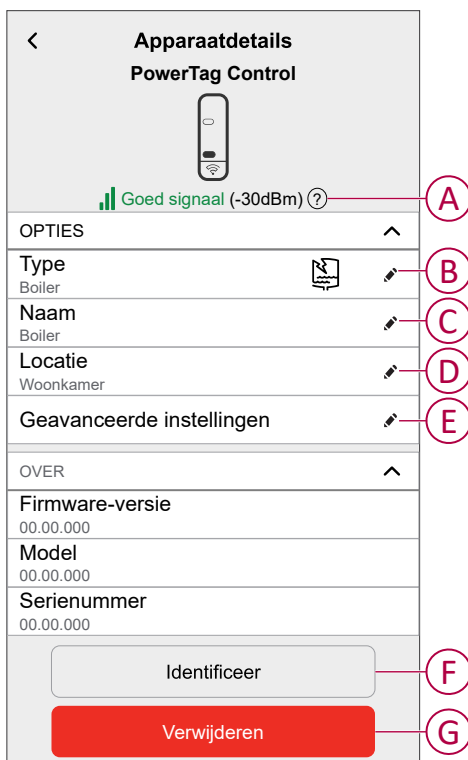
Apparaatdetails
PowerTag Control

Goed signaal (-30dBm) ?

A

OPTIES

Type
Boiler

B

Naam
Boiler

C

Locatie
Woonkamer

D

Geavanceerde instellingen

E

OVER

Firmware-versie
00.00.000

Model
00.00.000

Serienummer
00.00.000

Identificeer

F

Verwijderen

G